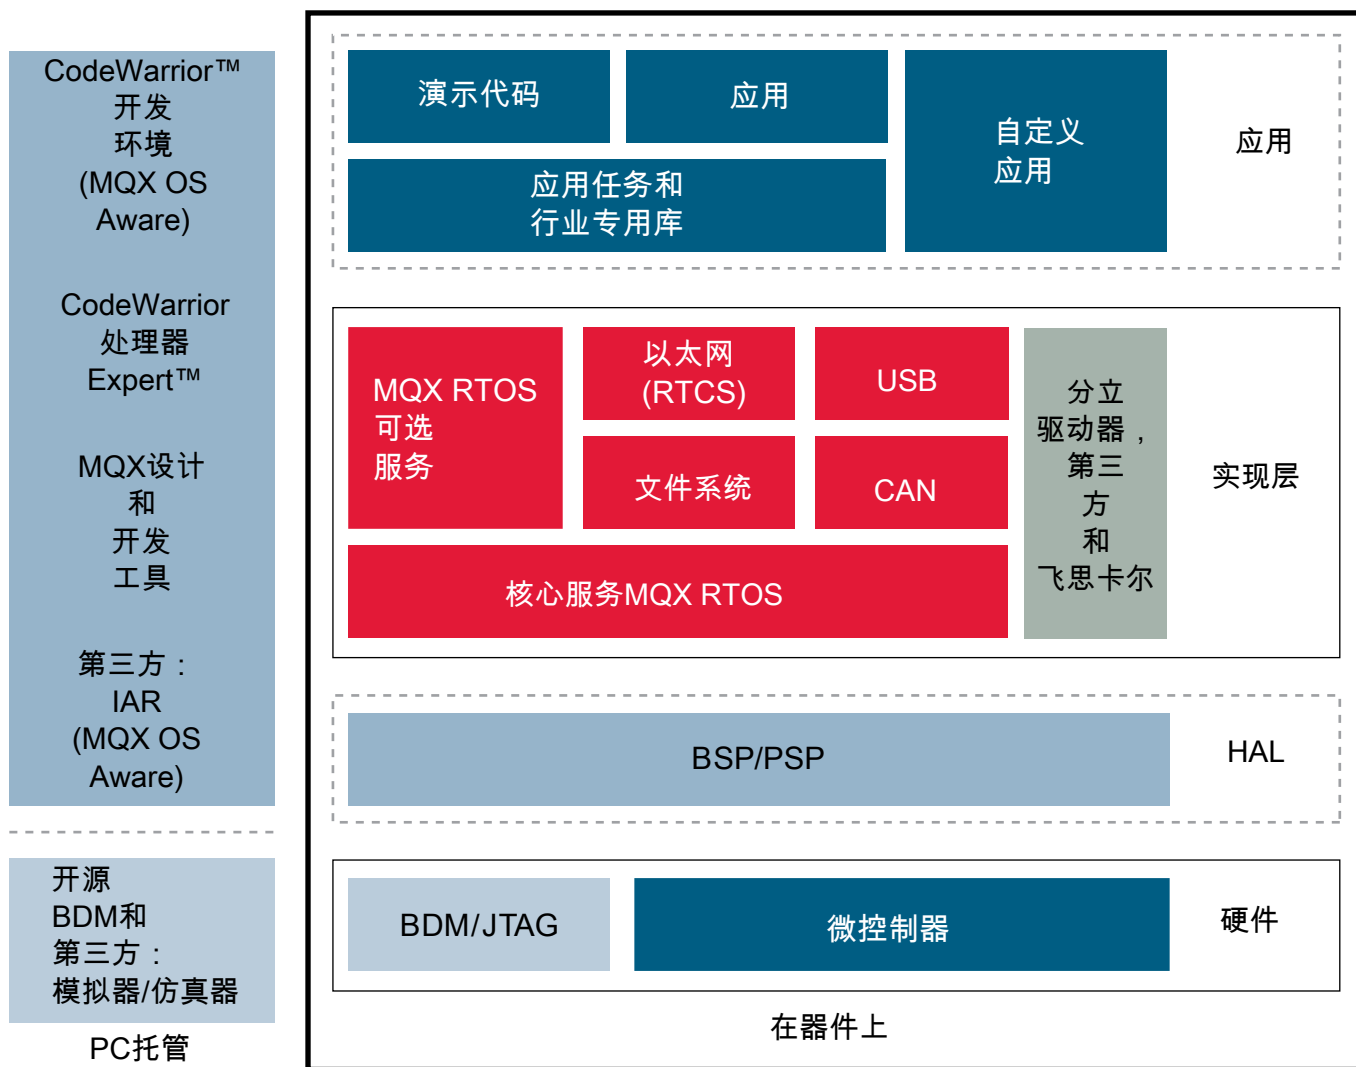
CodeWarrior™ 开发 环境 (MQX OS Aware)

CodeWarrior 处理器 Expert™

MQX设计 和 开发 工具

第三方： IAR (MQX OS Aware)

开源 BDM和 第三方： 模拟器/仿真器

PC托管

演示代码

应用

应用任务和 行业专用库

自定义 应用

应用

MQX RTOS 可选 服务

以太网 (RTCS)

USB

文件系统

CAN

核心服务MQX RTOS

分立 驱动器， 第三 方 和 飞思卡尔

实现层

BSP/PSP

HAL

BDM/JTAG

微控制器

硬件

在器件上